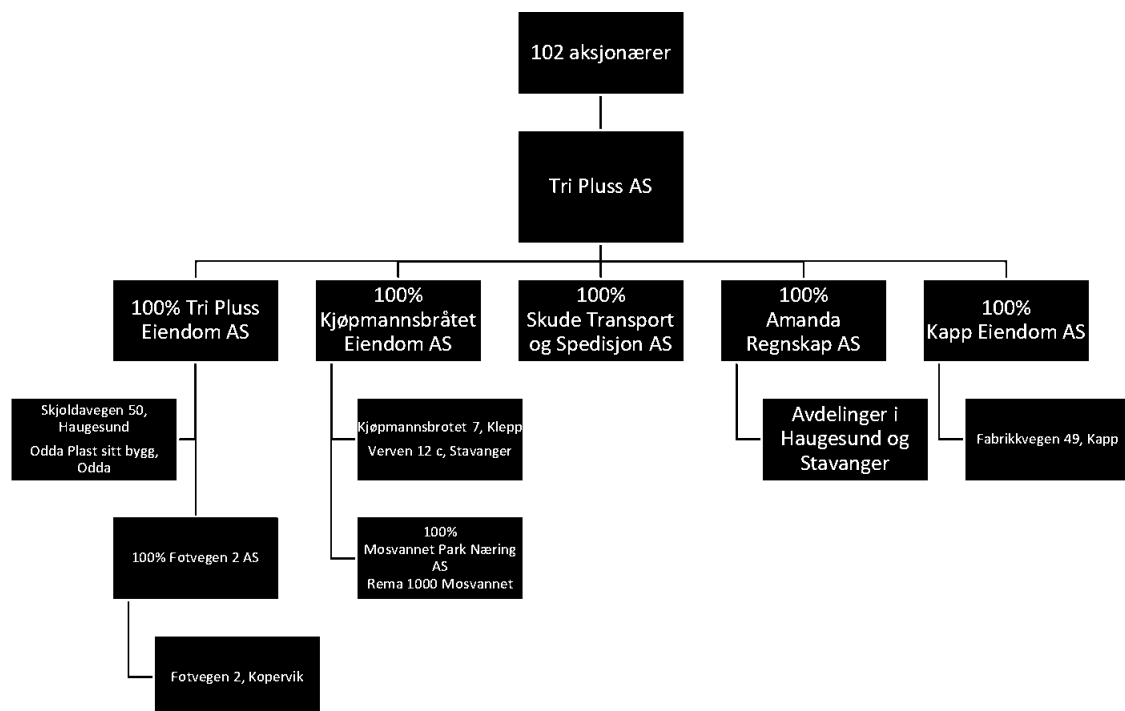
102 aksjonærer

Tri Pluss AS

100% Tri Pluss Eiendom AS

100% Kjøpmannsbråtet Eiendom AS

100% Skude Transport og Spedisjon AS

100% Amanda Regnskap AS

100% Kapp Eiendom AS

Skjoldavegen 50, Haugesund
Odda Plast sitt bygg, Odda

Kjøpmannsbrotet 7, Klepp
Verven 12 c, Stavanger

Avdelinger i Haugesund og Stavanger

Fabrikkvegen 49, Kapp

100% Fotvegen 2 AS

100%
Mosvannet Park Næring AS
Rema 1000 Mosvannet

Fotvegen 2, Kopervik